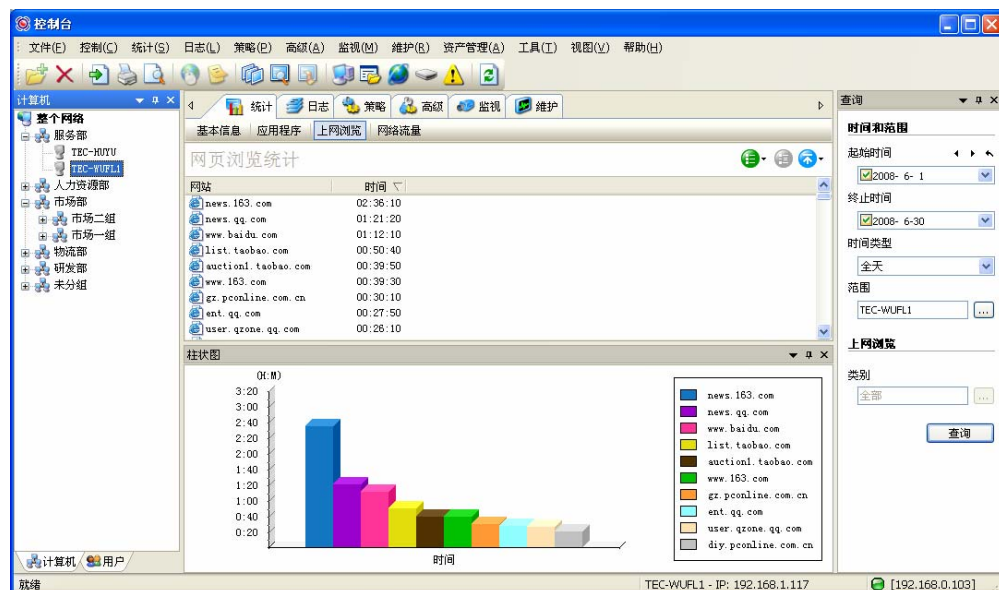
控制台

文件(F) 控制(C) 统计(S) 日志(L) 策略(P) 高级(A) 监视(M) 维护(R) 资产管理(A) 工具(T) 视图(V) 帮助(H)

计算机

整个网络
服务部
TEC-HUYU
TEC-WUFL1
人力资源部
市场部
市场二组
市场一组
物流部
研发部
未分组

计算机 用户

统计 日志 策略 高级 监视 维护

基本信息 应用程序 上网浏览 网络流量

网页浏览统计

| 网站 | 时间 |
|---|---|
| news.163.com | 02:36:10 |
| news.qq.com | 01:21:20 |
| www.baidu.com | 01:12:10 |
| list.taobao.com | 00:50:40 |
| auction1.taobao.com | 00:39:50 |
| www.163.com | 00:39:30 |
| gz.pconline.com.cn | 00:30:10 |
| ent.qq.com | 00:27:50 |
| user.qzone.qq.com | 00:26:10 |

柱状图

(H:M)
3:20
3:00
2:40
2:20
2:00
1:40
1:20
1:00
0:40
0:20

时间

news.163.com
news.qq.com
www.baidu.com
list.taobao.com
auction1.taobao.com
www.163.com
gz.pconline.com.cn
ent.qq.com
user.qzone.qq.com
diy.pconline.com.cn

查询

时间和范围
起始时间
2008- 6- 1
终止时间
2008- 6-30
时间类型
全天
范围
TEC-WUFL1
...
上网浏览
类别
全部
...
查询

就绪
TEC-WUFL1 - IP: 192.168.1.117
[192.168.0.103]